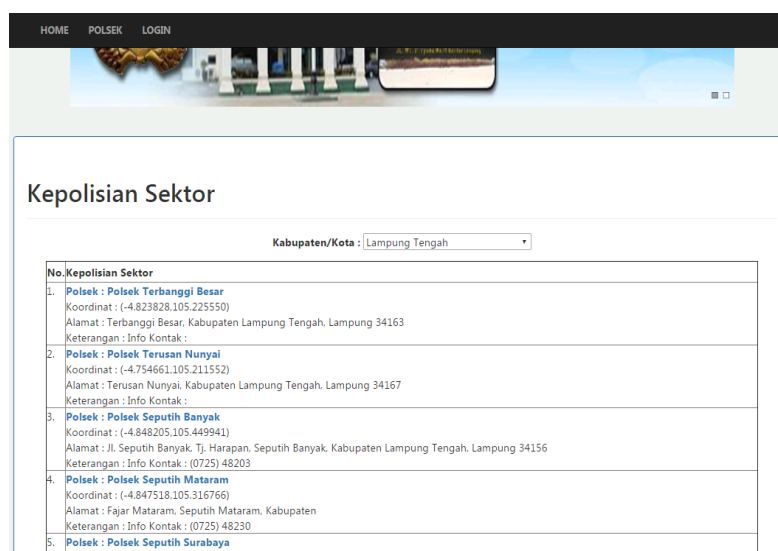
HOME POLSEK LOGIN

Kepolisian Sektor

Kabupaten/Kota : Lampung Tengah

| No. | Kepolisian Sektor |
|---|---|
| 1. | Polsek : Polsek Terbanggi Besar<br>Koordinat : (-4.823828,105.225550)<br>Alamat : Terbanggi Besar, Kabupaten Lampung Tengah, Lampung 34163<br>Keterangan : Info Kontak : |
| 2. | Polsek : Polsek Terusan Nunyai<br>Koordinat : (-4.754661,105.211552)<br>Alamat : Terusan Nunyai, Kabupaten Lampung Tengah, Lampung 34167<br>Keterangan : Info Kontak : |
| 3. | Polsek : Polsek Seputih Banyak<br>Koordinat : (-4.848205,105.449941)<br>Alamat : Jl. Seputih Banyak, Tj. Harapan, Seputih Banyak, Kabupaten Lampung Tengah, Lampung 34156<br>Keterangan : Info Kontak : (0725) 48203 |
| 4. | Polsek : Polsek Seputih Mataram<br>Koordinat : (-4.847518,105.316766)<br>Alamat : Fajar Mataram, Seputih Mataram, Kabupaten<br>Keterangan : Info Kontak : (0725) 48230 |
| 5. | Polsek : Polsek Seputih Surabaya |